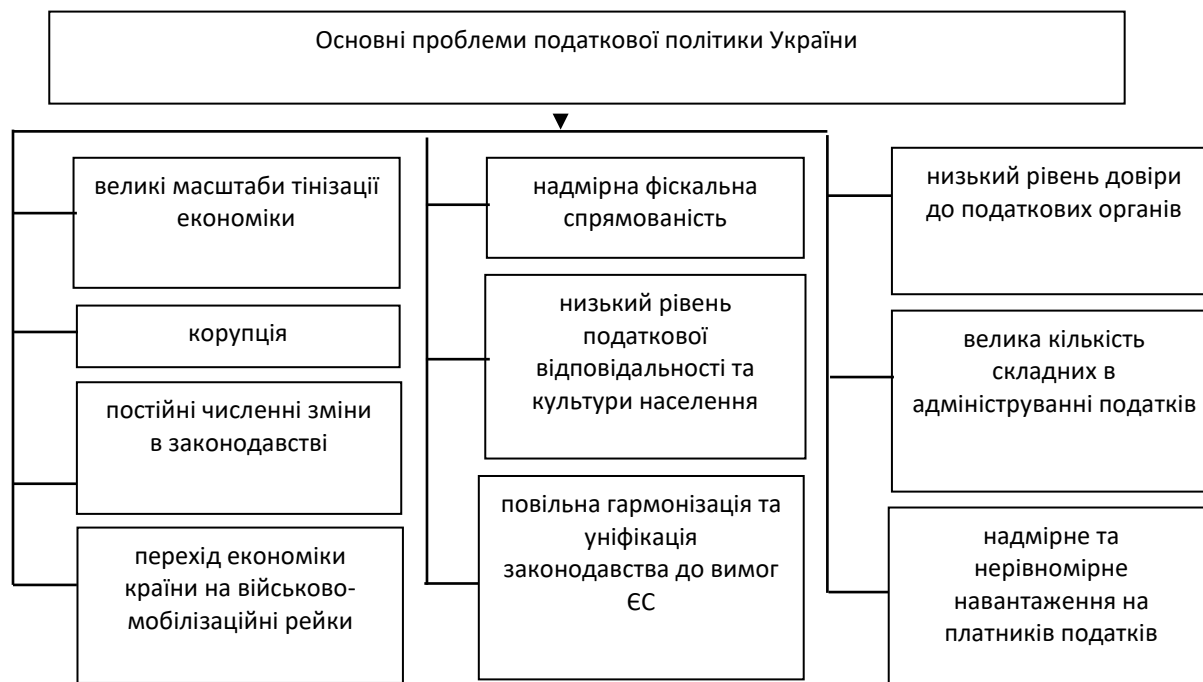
Основні проблеми податкової політики України

великі масштаби тінізації економіки

корупція

постійні численні зміни в законодавстві

перехід економіки країни на військово-мобілізаційні рейки

надмірна фіскальна спрямованість

низький рівень податкової відповідальності та культури населення

повільна гармонізація та уніфікація законодавства до вимог ЄС

низький рівень довіри до податкових органів

велика кількість складних в адмініструванні податків

надмірне та нерівномірне навантаження на платників податків